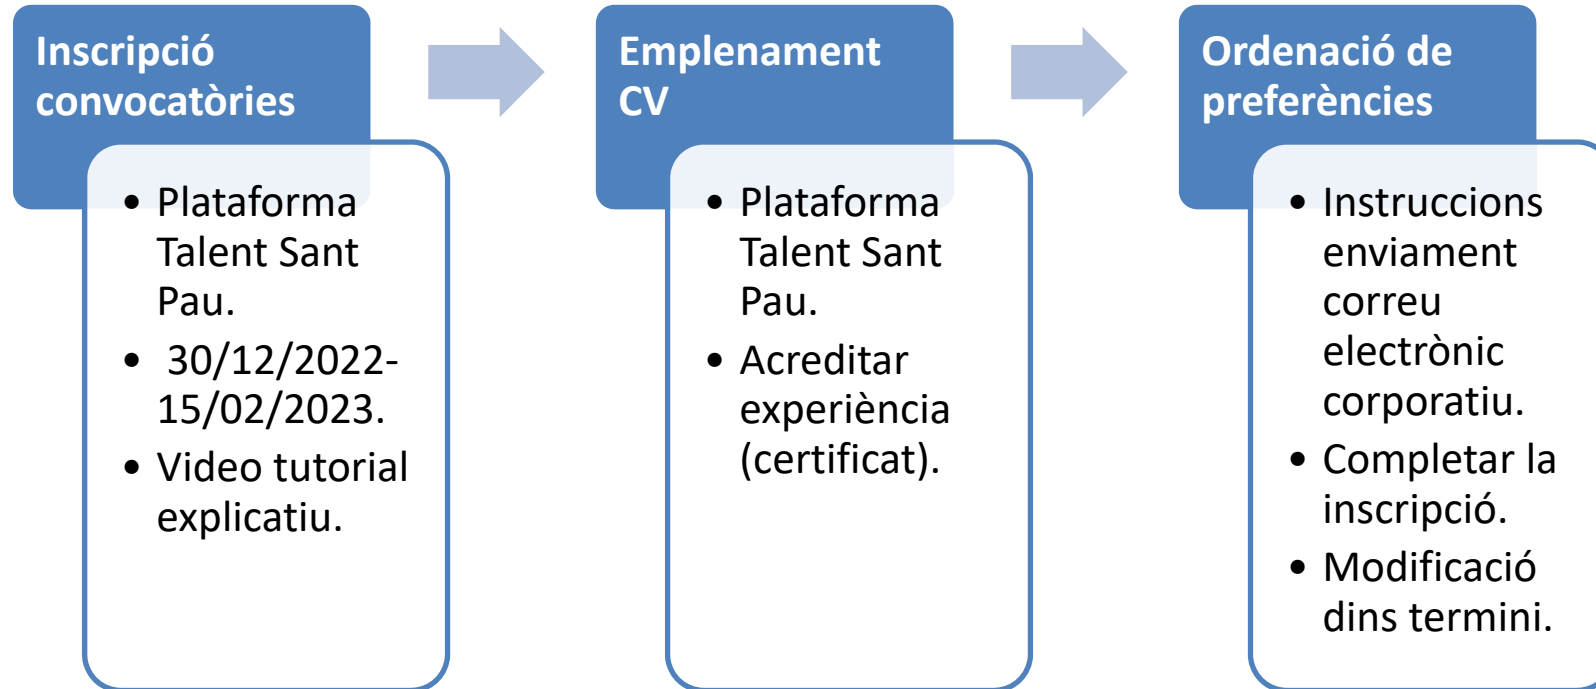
Inscripció convocatòries

• Plataforma Talent Sant Pau.
• 30/12/2022-15/02/2023.
• Video tutorial explicatiu.

Emplenament CV

• Plataforma Talent Sant Pau.
• Acreditar experiència (certificat).

Ordenació de preferències

• Instruccions enviament correu electrònic corporatiu.
• Completar la inscripció.
• Modificació dins termini.